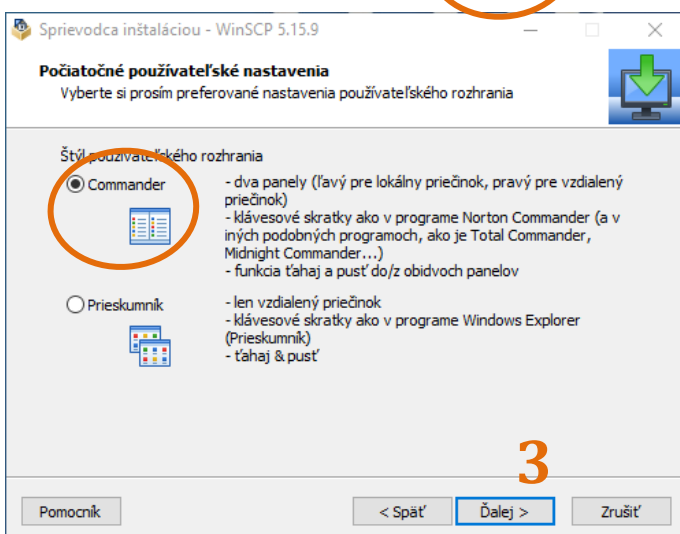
Sprievodca inštaláciou - WinSCP 5.15.9

Počiatočné používateľské nastavenia
Vyberte si prosím preferované nastavenia používateľského rozhrania

Štýl používateľského rozhrania

Commander
- dva panely (ľavý pre lokálny priečinok, pravý pre vzdialený priečinok)
- klávesové skratky ako v programe Norton Commander (a v iných podobných programoch, ako je Total Commander, Midnight Commander...)
- funkcia ťahaj a pusť do/z obidvoch panelov

Prieskumník
- len vzdialený priečinok
- klávesové skratky ako v programe Windows Explorer (Prieskumník)
- ťahaj & pusť

3

Pomocník
< Späť
Ďalej >
Zrušiť